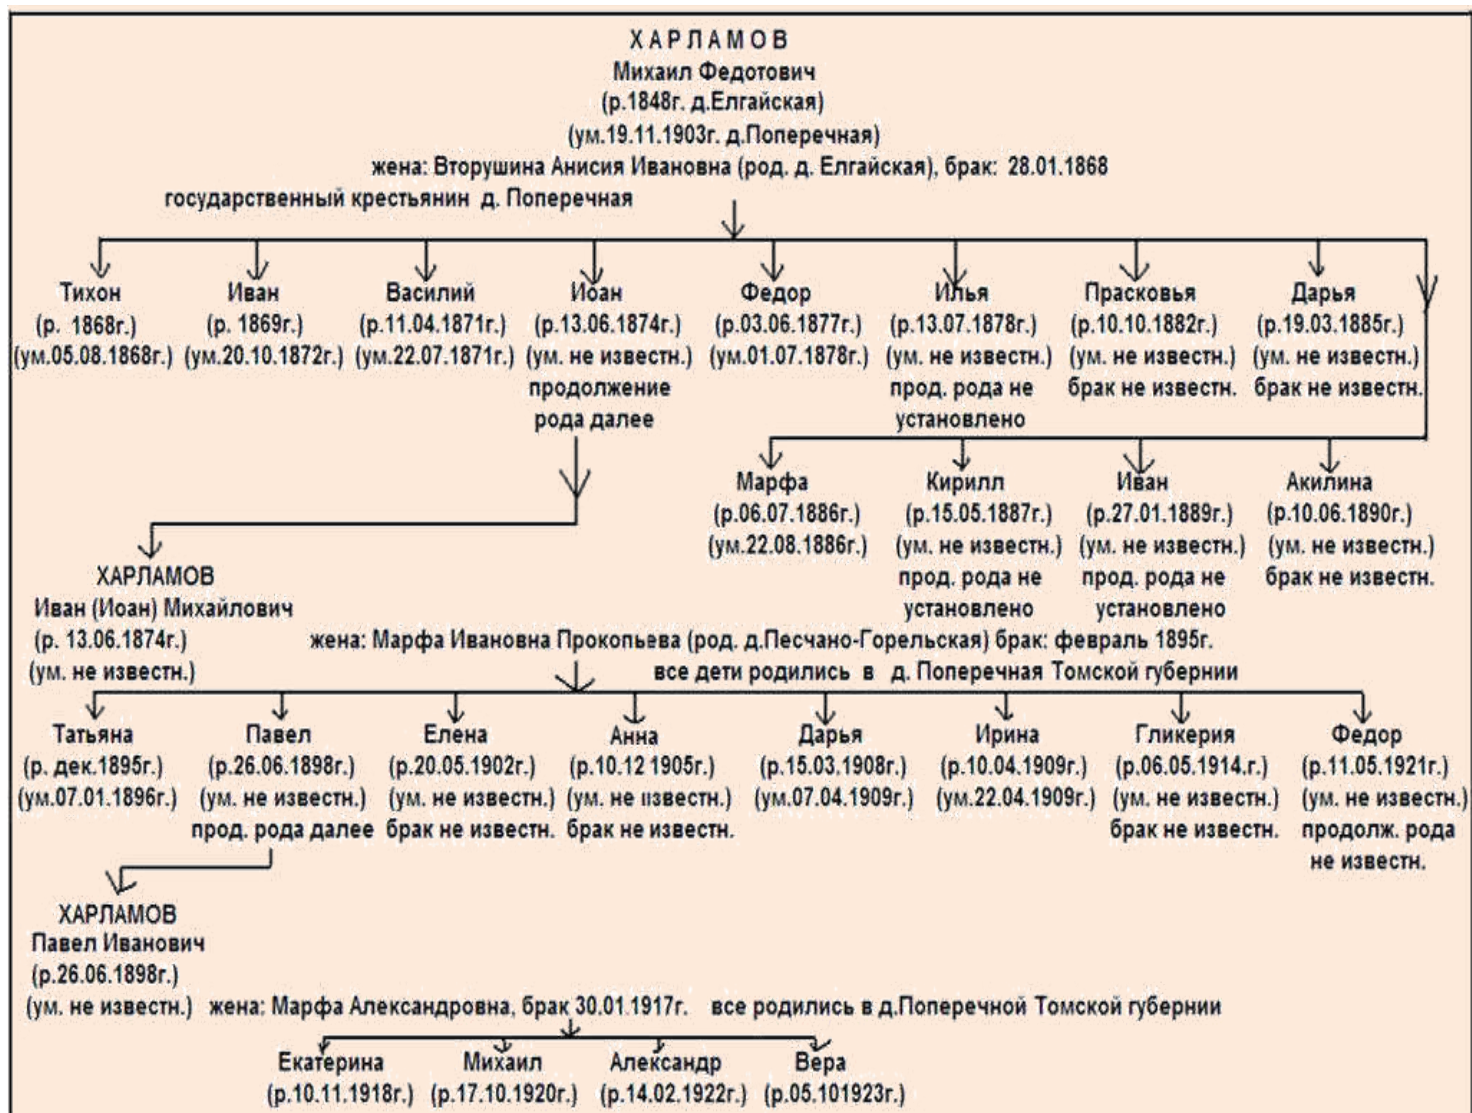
ХАРЛАМОВ
Михаил Федотович
(р.1848г. д.Елгайская)
(ум.19.11.1903г. д.Поперечная)
жена: Вторушина Анисия Ивановна (род. д. Елгайская), брак: 28.01.1868
государственный крестьянин д. Поперечная

Тихон (р. 1868г.) (ум.05.08.1868г.)

Иван (р. 1869г.) (ум.20.10.1872г.)

Василий (р.11.04.1871г.) (ум.22.07.1871г.)

Иоан (р.13.06.1874г.) (ум. не известн.) продолжение рода далее

Федор (р.03.06.1877г.) (ум.01.07.1878г.)

Илья (р.13.07.1878г.) (ум. не известн.) прод. рода не установлено

Прасковья (р.10.10.1882г.) (ум. не известн.) брак не известн.

Дарья (р.19.03.1885г.) (ум. не известн.) брак не известн.

Марфа (р.06.07.1886г.) (ум.22.08.1886г.)

Кирилл (р.15.05.1887г.) (ум. не известн.) прод. рода не установлено

Иван (р.27.01.1889г.) (ум. не известн.) прод. рода не установлено

Акилина (р.10.06.1890г.) (ум. не известн.) брак не известн.

ХАРЛАМОВ
Иван (Иоан) Михайлович
(р. 13.06.1874г.)
(ум. не известн.)
жена: Марфа Ивановна Прокопьева (род. д.Песчано-Горельская) брак: февраль 1895г.
все дети родились в д. Поперечная Томской губернии

Татьяна (р. дек.1895г.) (ум.07.01.1896г.)

Павел (р.26.06.1898г.) (ум. не известн.) прод. рода далее

Елена (р.20.05.1902г.) (ум. не известн.) брак не известн.

Анна (р.10.12 1905г.) (ум. не известн.) брак не известн.

Дарья (р.15.03.1908г.) (ум.07.04.1909г.)

Ирина (р.10.04.1909г.) (ум.22.04.1909г.)

Гликерия (р.06.05.1914.г.) (ум. не известн.) брак не известн.

Федор (р.11.05.1921г.) (ум. не известн.) продолж. рода не известн.

ХАРЛАМОВ
Павел Иванович
(р.26.06.1898г.)
(ум. не известн.) жена: Марфа Александровна, брак 30.01.1917г. все родились в д.Поперечной Томской губернии

Екатерина (р.10.11.1918г.)

Михаил (р.17.10.1920г.)

Александр (р.14.02.1922г.)

Вера (р.05.101923г.)